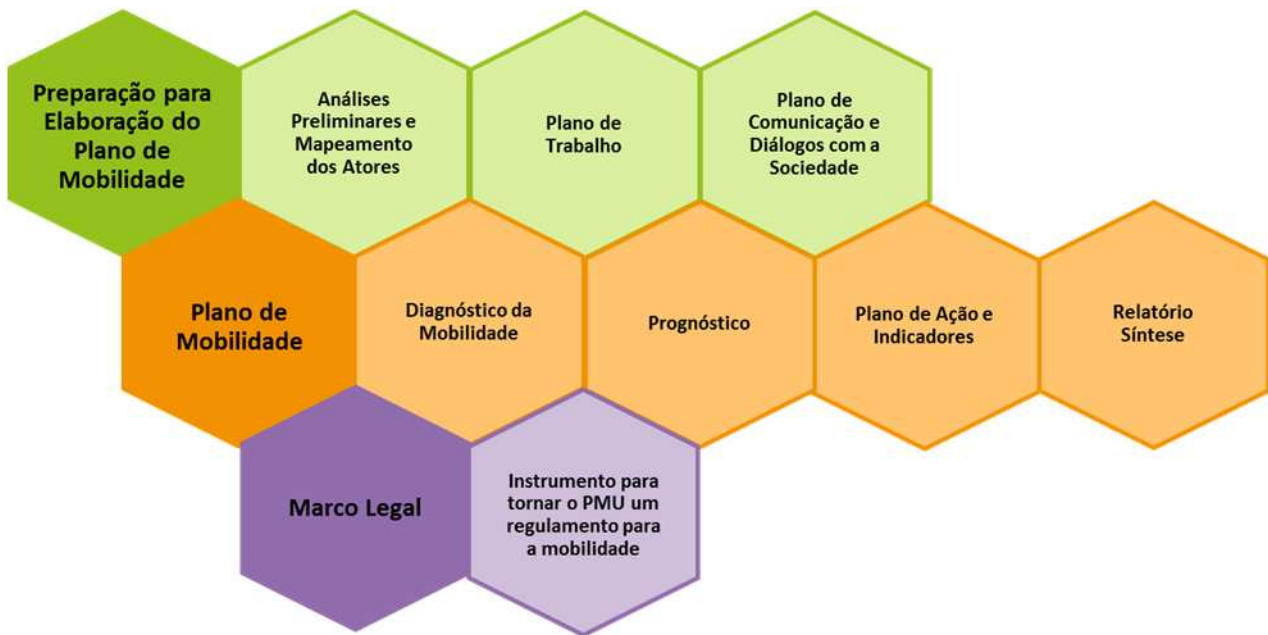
Preparação para Elaboração do Plano de Mobilidade

Análises Preliminares e Mapeamento dos Atores

Plano de Trabalho

Plano de Comunicação e Diálogos com a Sociedade

Plano de Mobilidade

Diagnóstico da Mobilidade

Prognóstico

Plano de Ação e Indicadores

Relatório Síntese

Marco Legal

Instrumento para tornar o PMU um regulamento para a mobilidade